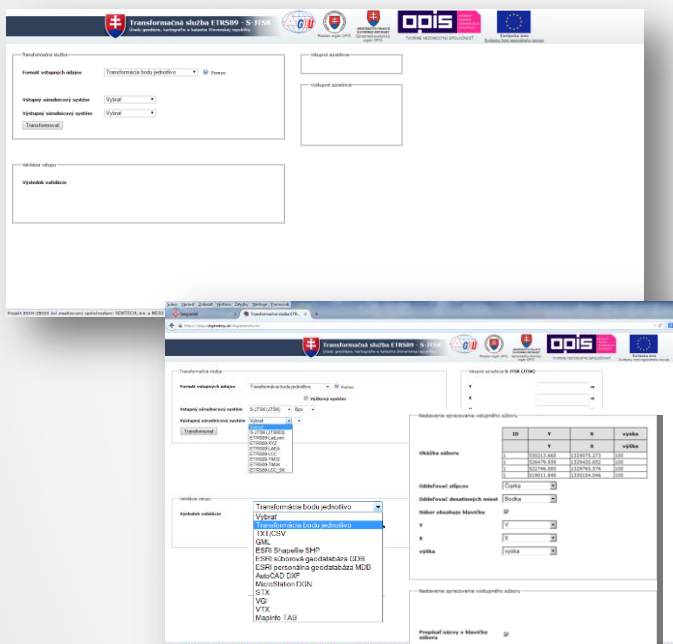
Transformačná služba ETRS89 - S-JTSK
Úrad geodézie, kartografie a katastra Slovenskej republiky

GKU

OPIS

Európska únia

Transformačná služba

Formát vstupných údajov Transformácia bodu jednotlivo Pomoc

Vstupný súradnicový systém Vybrať

Výstupný súradnicový systém Vybrať

Transformovať

Vstupné súradnice

Výstupné súradnice

Validácia vstupu

Výsledok validácie

Transformačná služba ETRS89 - S-JTSK
Úrad geodézie, kartografie a katastra Slovenskej republiky

Transformačná služba

Formát vstupných údajov Transformácia bodu jednotlivo Pomoc

Výškový systém

Vstupný súradnicový systém S-JTSK (JTSK) Bpv

Výstupný súradnicový systém Vybrať

Vybrať
S-JTSK (JTSK03)
ETRS89 LatLon
ETRS89 XYZ
ETRS89 LAEA
ETRS89 LCC
ETRS89 TM33
ETRS89 TM34
ETRS89 LCC_SK

Transformovať

Vstupné súradnice S-JTSK (JTSK)

Y m
X m

Validácia vstupu

Výsledok validácie

Transformácia bodu jednotlivo
Vybrať
Transformácia bodu jednotlivo
TXT/CSV
GML
ESRI Shapefile SHP
ESRI súborová geodatabáza GDB
ESRI personálna geodatabáza MDB
AutoCAD DXF
MicroStation DGN
STX
VGI
VTX
MapInfo TAB

Nastavenie spracovania vstupného súboru

Ukážka súboru

| ID | Y | X | vyska |
|---|---|---|---|
| | Y | X | výška |
| 1 | 535213.665 | 1329575.273 | 100 |
| 1 | 526479.939 | 1324621.652 | 100 |
| 1 | 502746.800 | 1329765.576 | 100 |
| 1 | 519011.646 | 1330104.046 | 100 |

Oddeľovač stĺpcov Čiarka

Oddeľovač desatinných miest Bodka

Súbor obsahuje hlavičku

Y Y

X X

výška vyska

Nastavenie spracovania výstupného súboru

Prepísať názvy v hlavičke súboru